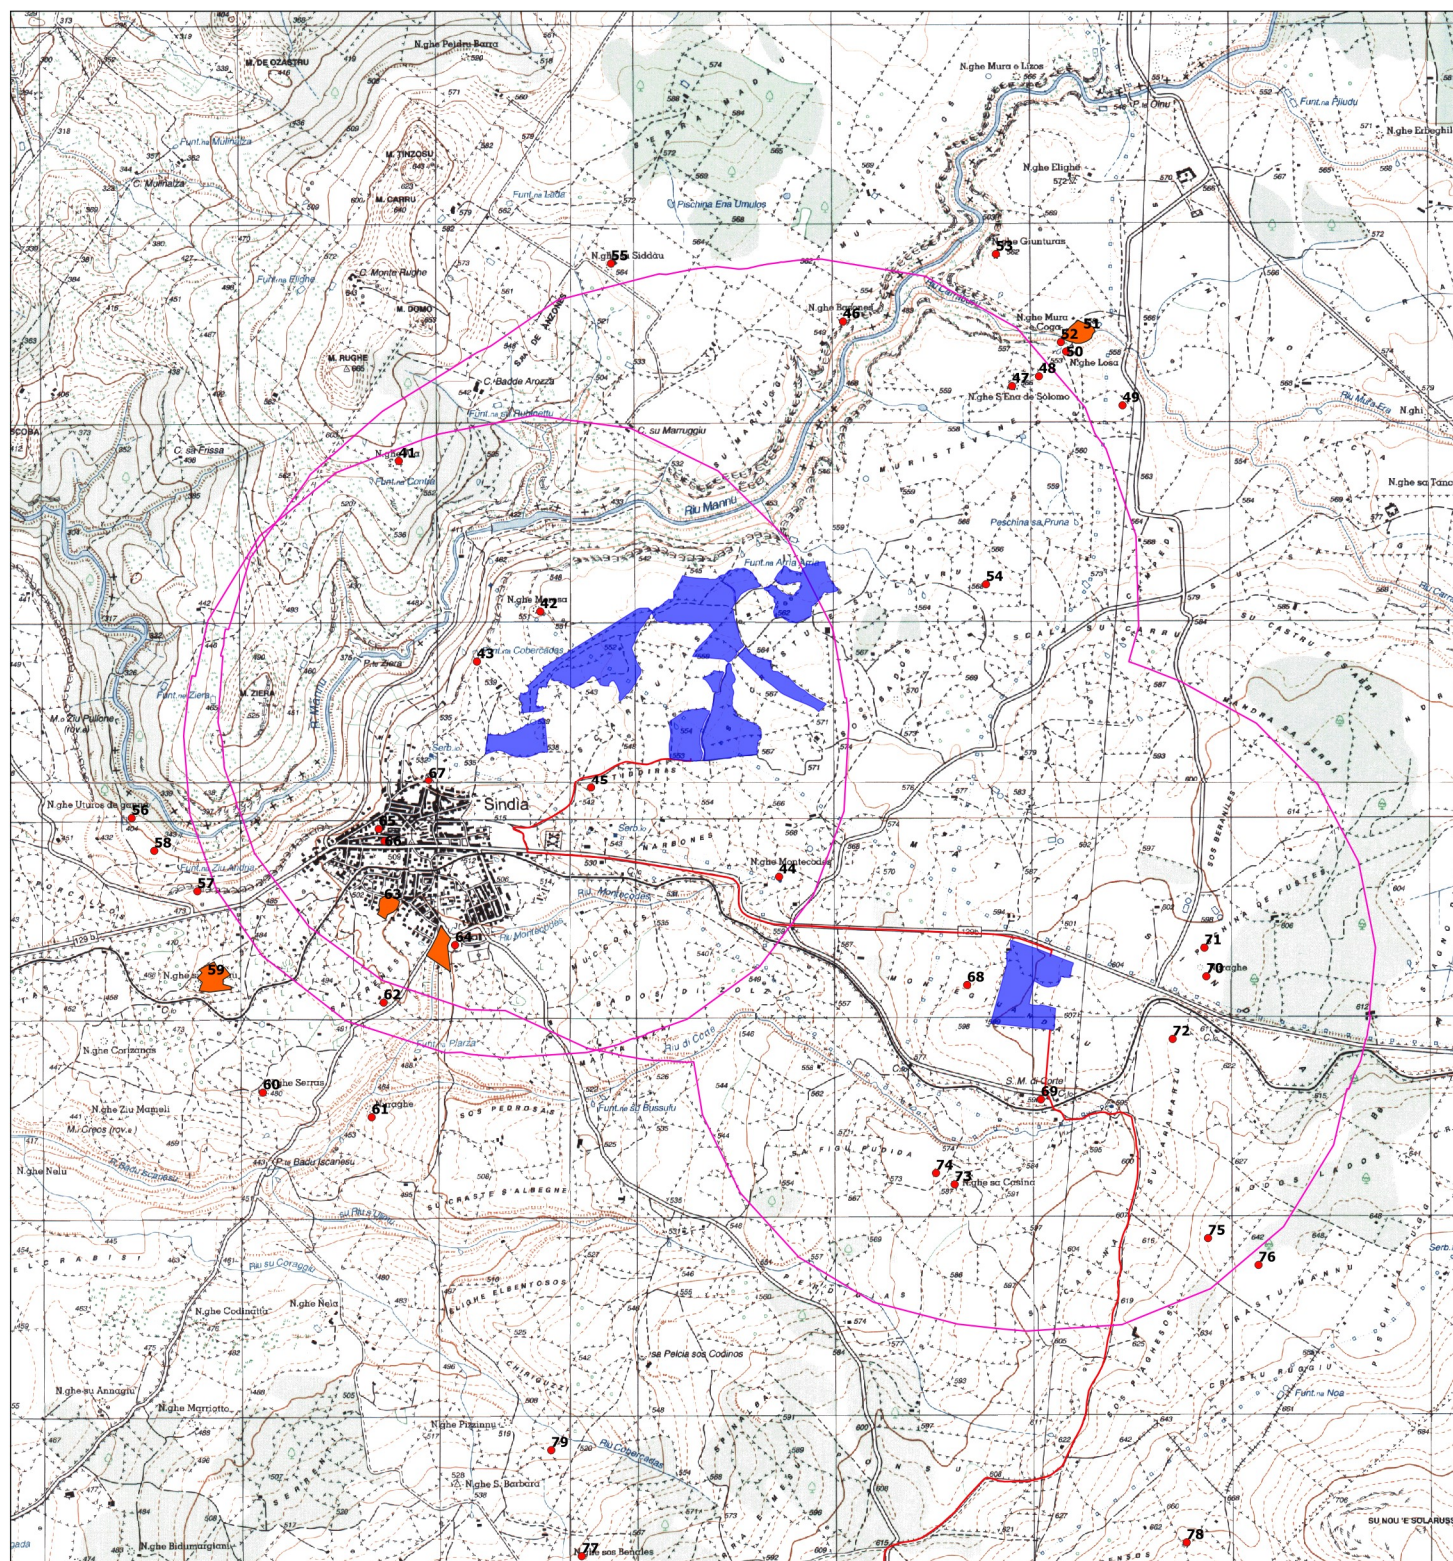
M. DE OZASTRU
N.ghe Peldiu Barra
N.ghe Mura e Lisos
Funt.na Pjudu
N.ghe Erbeghile
M. TINZOSU
M. CAIRU
C. Murtalza
Funt.na Multalza
Funt.na Bidai
Pischina Enna Umulos
N.ghe Elighe
N.ghe Giunturas
53
C. Monte Rughe
Funt.na Elighe
M. DOMO
N.ghe 55 Siddàu
N.ghe Berlinas 46
N.ghe Mura e Coga
51
52
50
N.ghe Losa
48
47
N.ghe S'Ena de Solomo
49
M. RUGHE
C. Badde Aroza
Funt.na Rubinalba
Riu Mura Era
C. su Marruggiu
C. sa Frissa
N.ghe 41
Funt.na Contra
Riu Manna
Peschina sa Pruna
N.ghe sa Tanca
Funt.na Alnia
54
N.ghe Mannu
42
43
Funt.na Coberciadas
M. ZIERA
Funt.na Ziera
M. Ziu Pullone
67
45
Sindia
N.ghe Urarone 56
58
Funt.na Zu Melisu
57
N.ghe Montecodes 44
Riu Montecodes
64
71
70
59
68
62
72
Riu di Cea
N.ghe Corisones
S.M. di Corte
69
60 N.ghe Serras
61
SOS PEDROSAS
Funt.na su Busaltu
N.ghe Ziu Mameli
M. Crecs
N.ghe Nelu
74
73 N.ghe sa Cosina
75
76
Riu su Corriggiu
N.ghe Codinatta
N.ghe Nela
Funt.na Noa
N.ghe su Annagiu
N.ghe Marriotto
sa Pelcia sos Codinos
N.ghe Pizzinnu
79
Riu Cobercadas
N.ghe S. Barbara
N.ghe Bidumurgiani
77
78
SU NOU 'E SOLARUSI